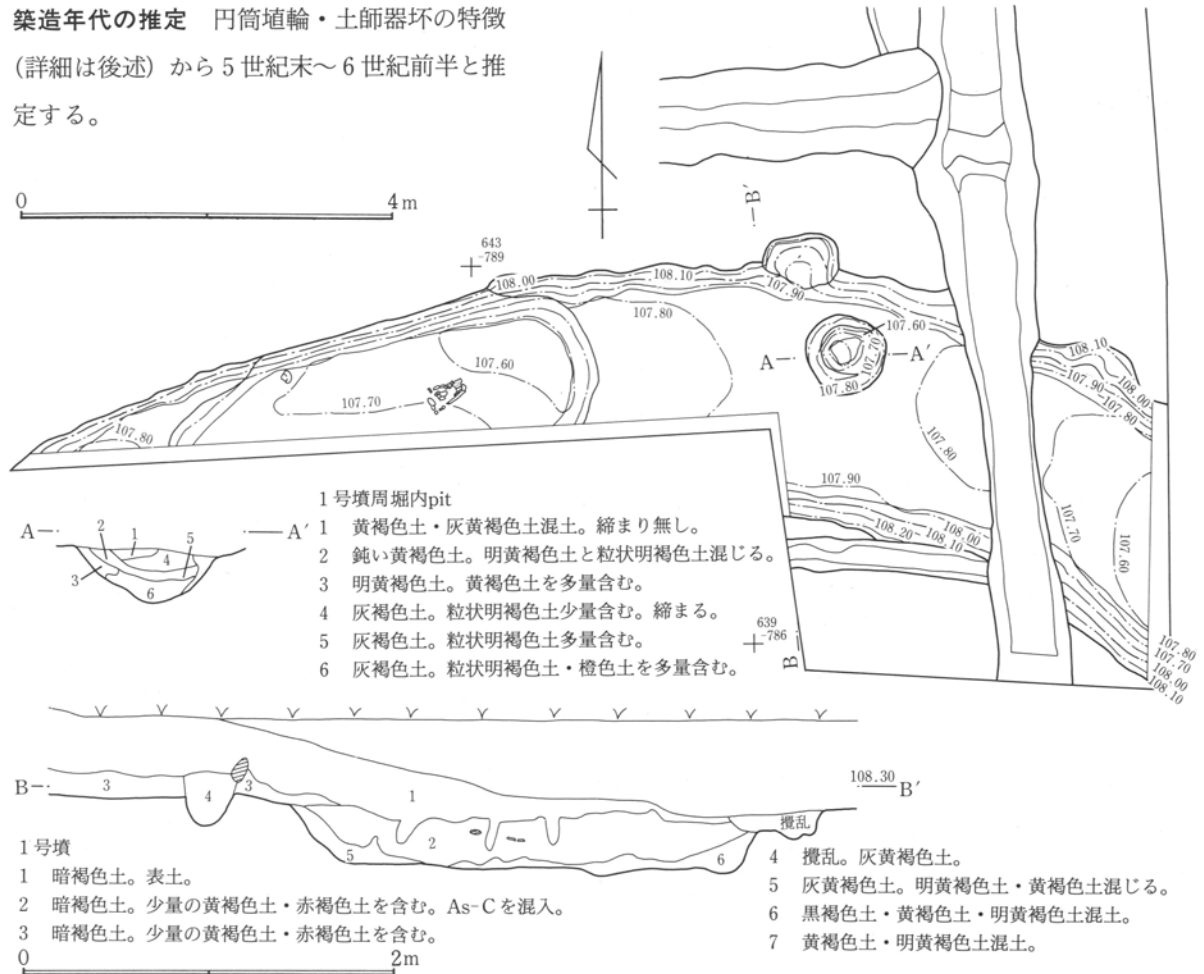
築造年代の推定　円筒埴輪・土師器坏の特徴（詳細は後述）から5世紀末～6世紀前半と推定する。

0　4m

B′

643
-789

108.00　108.10　107.90　107.80　107.60　107.70　107.80

107.60　107.70　107.80　A　A′

108.10　107.90　108.00　107.80

107.80

107.90　108.20　108.10　108.00　107.70　107.60

639
-786

B

107.80　107.70　108.00　108.10

1号墳周堀内pit
1　黄褐色土・灰黄褐色土混土。締まり無し。
2　鈍い黄褐色土。明黄褐色土と粒状明褐色土混じる。
3　明黄褐色土。黄褐色土を多量含む。
4　灰褐色土。粒状明褐色土少量含む。締まる。
5　灰褐色土。粒状明褐色土多量含む。
6　灰褐色土。粒状明褐色土・橙色土を多量含む。

A　2　1　5　A′　3　4　6

B　3　4　3　1　2　5　6　攪乱　108.30　B′

1号墳
1　暗褐色土。表土。
2　暗褐色土。少量の黄褐色土・赤褐色土を含む。As-Cを混入。
3　暗褐色土。少量の黄褐色土・赤褐色土を含む。
4　攪乱。灰黄褐色土。
5　灰黄褐色土。明黄褐色土・黄褐色土混じる。
6　黒褐色土・黄褐色土・明黄褐色土混土。
7　黄褐色土・明黄褐色土混土。

0　2m